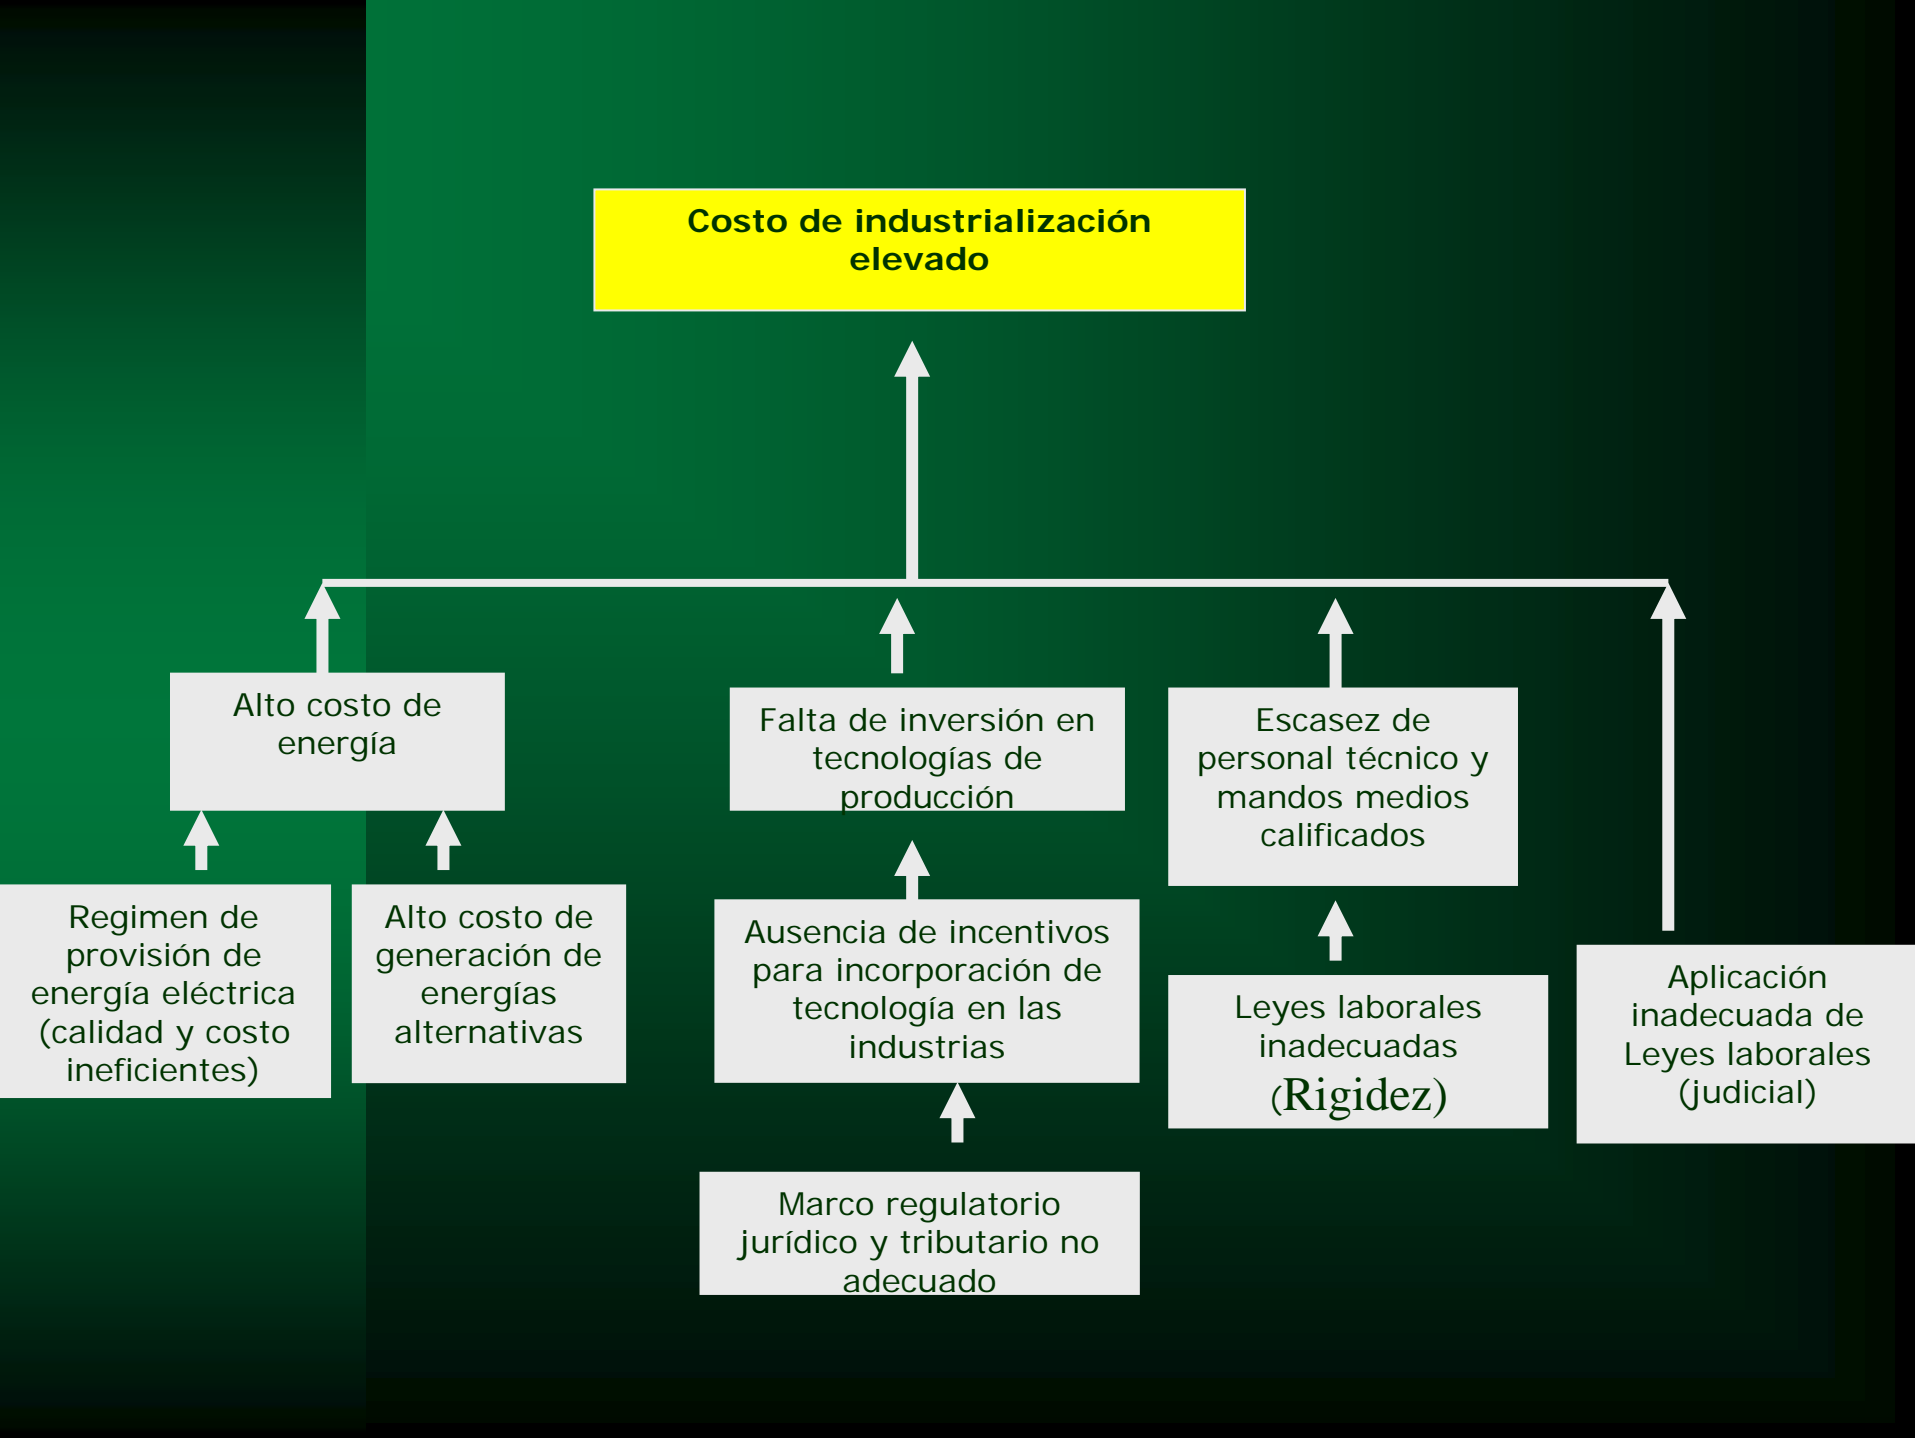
Costo de industrialización elevado

Alto costo de energía

Falta de inversión en tecnologías de producción

Escasez de personal técnico y mandos medios calificados

Regimen de provisión de energía eléctrica (calidad y costo ineficientes)

Alto costo de generación de energías alternativas

Ausencia de incentivos para incorporación de tecnología en las industrias

Leyes laborales inadecuadas (Rigidez)

Aplicación inadecuada de Leyes laborales (judicial)

Marco regulatorio jurídico y tributario no adecuado